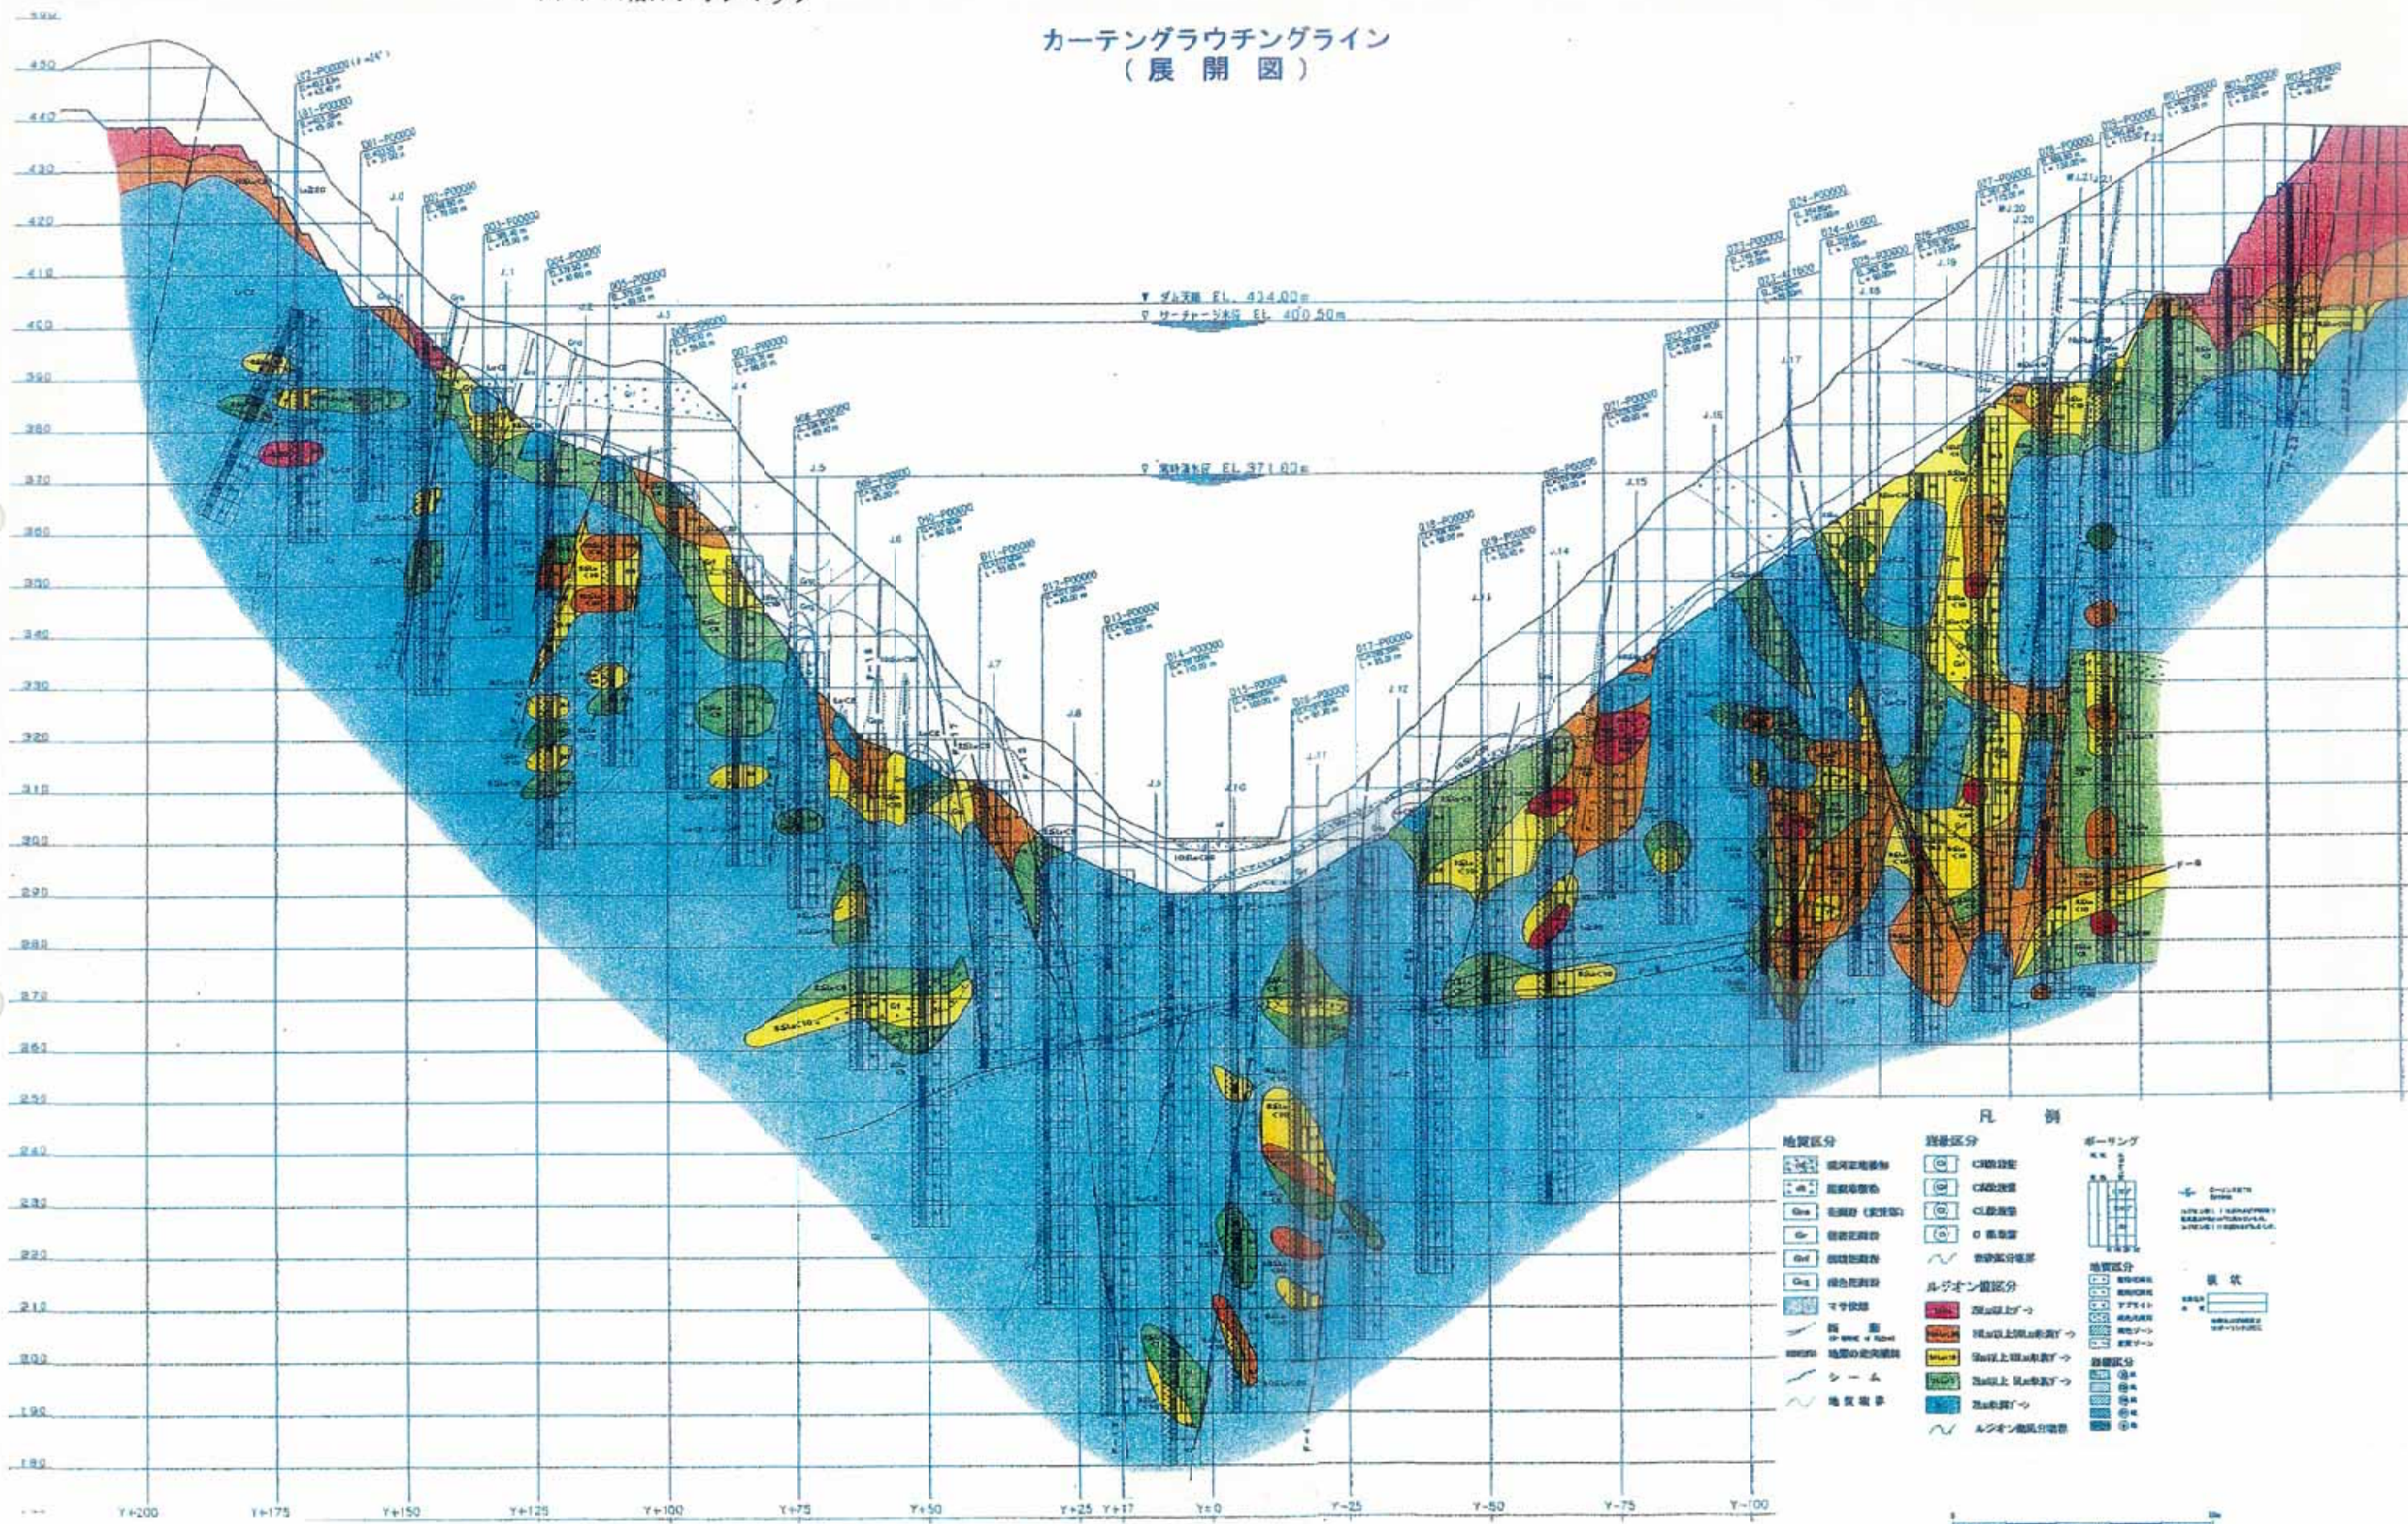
カーテングラウチングライン
（展開図）

450
440
430
420
410
400
390
380
370
360
350
340
330
320
310
300
290
280
270
260
250
240
230
220
210
200
190
180

▼ ダム天端 EL. 434.00m
▽ サーチャージ水位 EL. 400.50m
▽ 常時満水位 EL. 371.00m

Y+200
Y+175
Y+150
Y+125
Y+100
Y+75
Y+50
Y+25
Y+17
Y±0
Y-25
Y-50
Y-75
Y-100

凡 例
地質区分
岩盤区分
ボーリング
ルジオン値区分
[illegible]